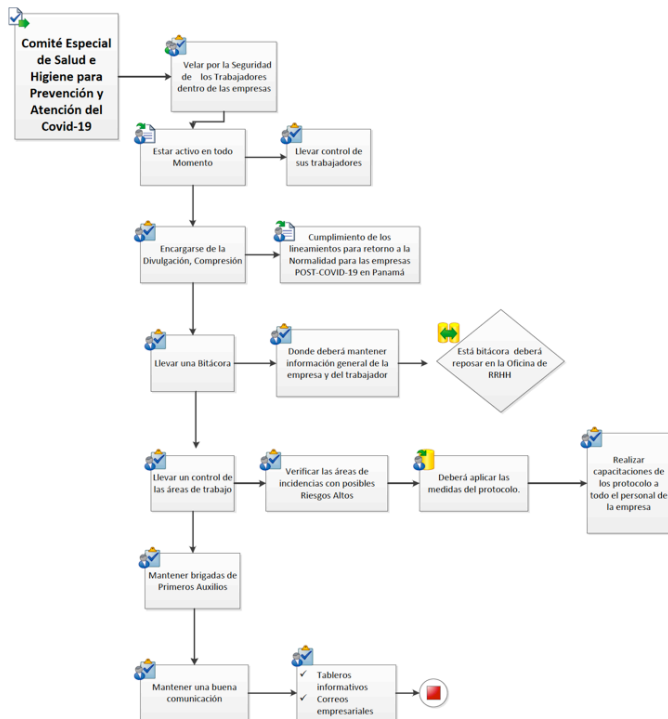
Comité Especial de Salud e Higiene para Prevención y Atención del Covid-19

Velar por la Seguridad de los Trabajadores dentro de las empresas

Estar activo en todo Momento

Llevar control de sus trabajadores

Encargarse de la Divulgación, Compresión

Cumplimiento de los lineamientos para retorno a la Normalidad para las empresas POST-COVID-19 en Panamá

Llevar una Bitácora

Donde deberá mantener información general de la empresa y del trabajador

Está bitácora deberá reposar en la Oficina de RRHH

Llevar un control de las áreas de trabajo

Verificar las áreas de incidencias con posibles Riesgos Altos

Deberá aplicar las medidas del protocolo.

Realizar capacitaciones de los protocolo a todo el personal de la empresa

Mantener brigadas de Primeros Auxilios

Mantener una buena comunicación

✓ Tableros informativos
✓ Correos empresariales